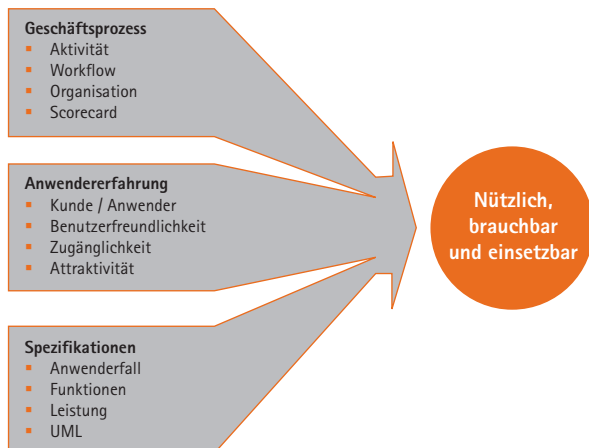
Geschäftsprozess
- Aktivität
- Workflow
- Organisation
- Scorecard

Anwendererfahrung
- Kunde / Anwender
- Benutzerfreundlichkeit
- Zugänglichkeit
- Attraktivität

Spezifikationen
- Anwenderfall
- Funktionen
- Leistung
- UML

Nützlich, brauchbar und einsetzbar